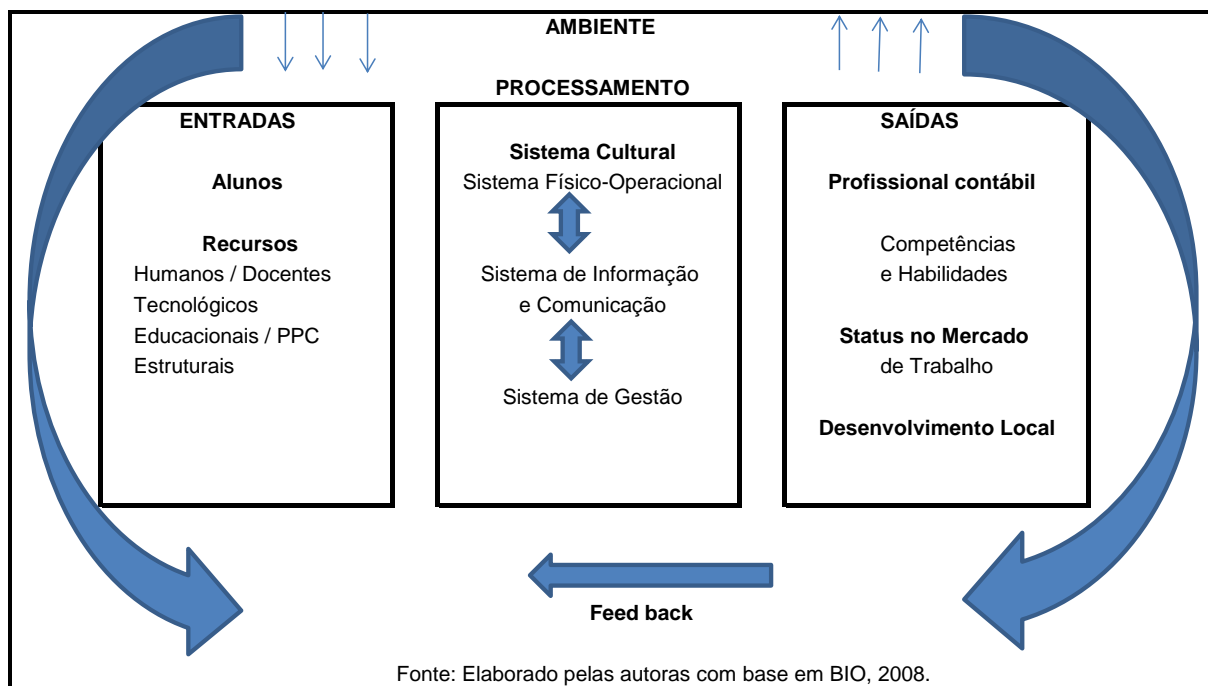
AMBIENTE

PROCESSAMENTO

ENTRADAS

Alunos

Recursos
Humanos / Docentes
Tecnológicos
Educacionais / PPC
Estruturais

Sistema Cultural
Sistema Físico-Operacional

Sistema de Informação e Comunicação

Sistema de Gestão

SAÍDAS

Profissional contábil

Competências e Habilidades

Status no Mercado de Trabalho

Desenvolvimento Local

Feed back

Fonte: Elaborado pelas autoras com base em BIO, 2008.